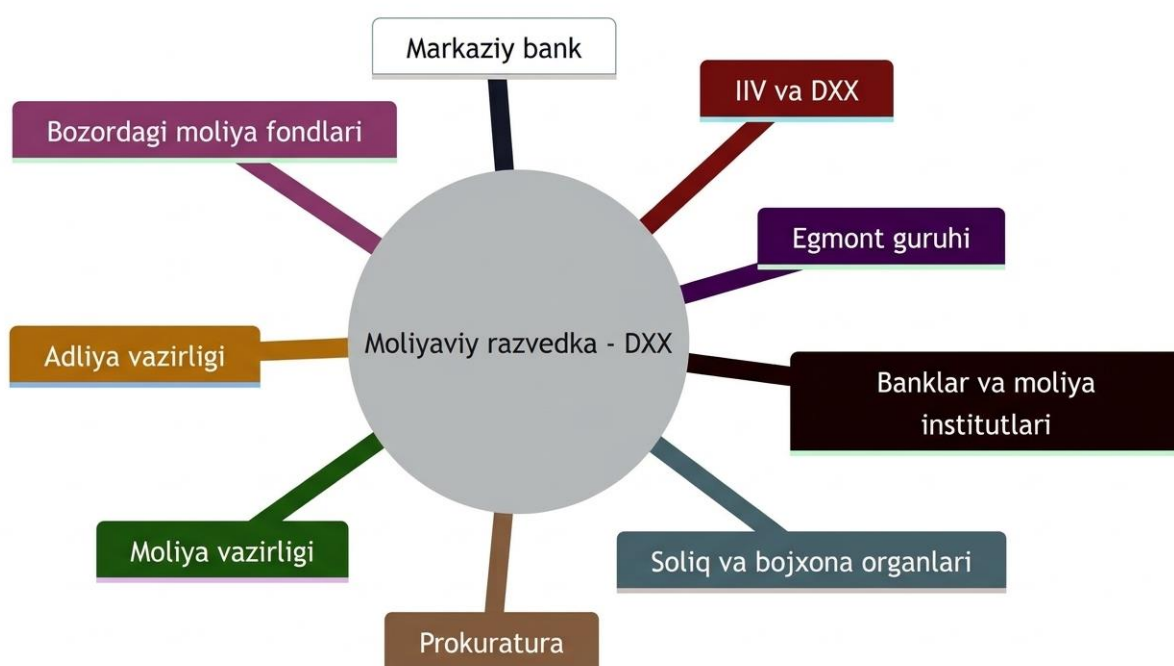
Markaziy bank

IIV va DXX

Bozordagi moliya fondlari

Egmont guruhi

Moliyaviy razvedka - DXX

Adliya vazirligi

Banklar va moliya institutlari

Moliya vazirligi

Soliq va bojxona organlari

Prokuratura